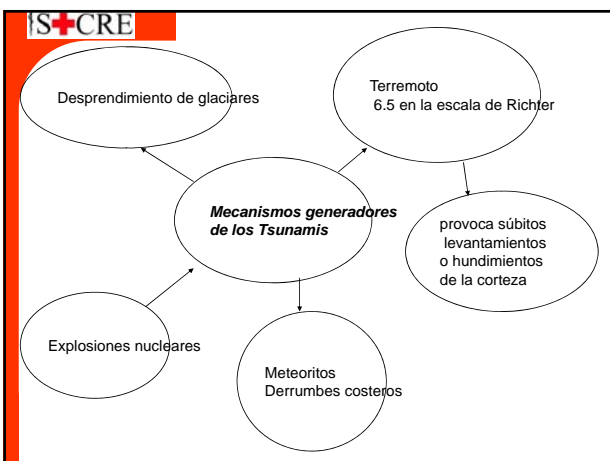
S+CRE

Desprendimiento de glaciares

Terremoto
6.5 en la escala de Richter

*Mecanismos generadores de los Tsunamis*

provoca súbitos levantamientos o hundimientos de la corteza

Explosiones nucleares

Meteoritos
Derrumbes costeros